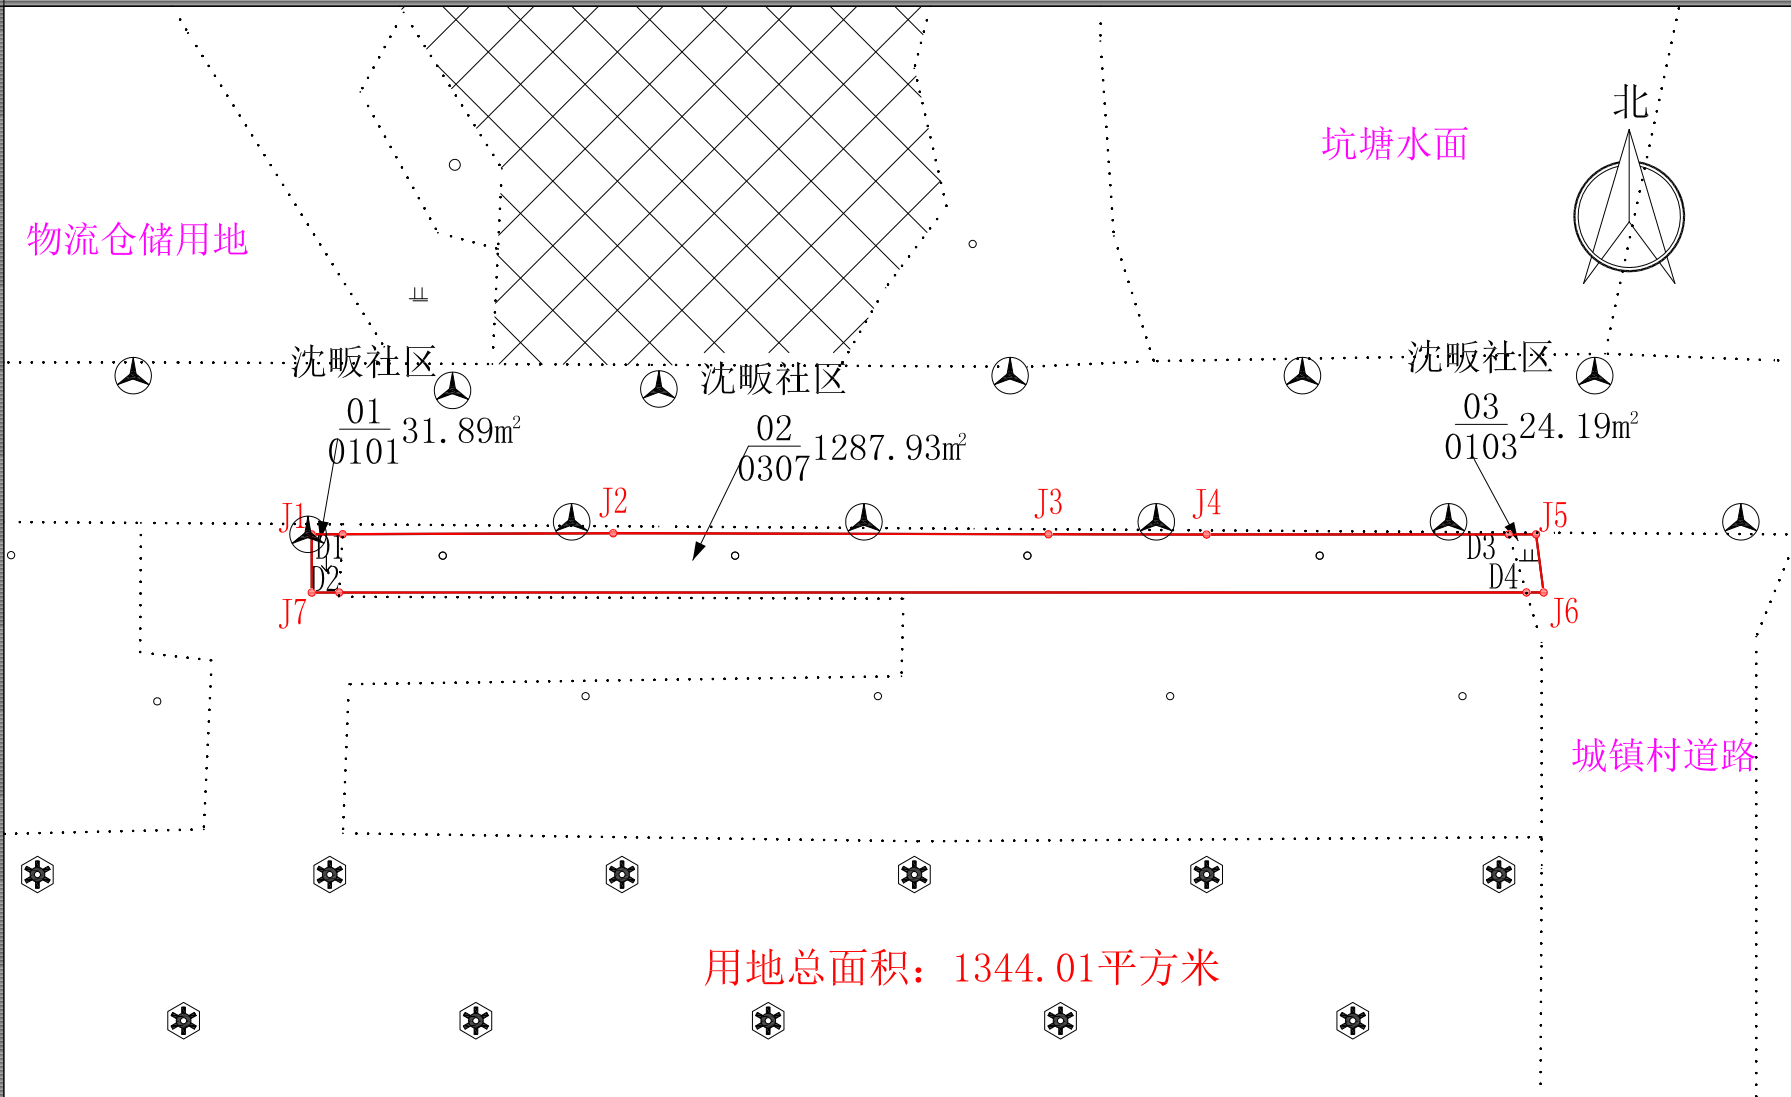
北

坑塘水面

物流仓储用地

沈畈社区

沈畈社区

沈畈社区

$\frac{01}{0101}$ 31.89㎡

$\frac{02}{0307}$ 1287.93㎡

$\frac{03}{0103}$ 24.19㎡

J1 J2 J3 J4 J5 J6 J7

D1 D2 D3 D4

城镇村道路

用地总面积：1344.01平方米